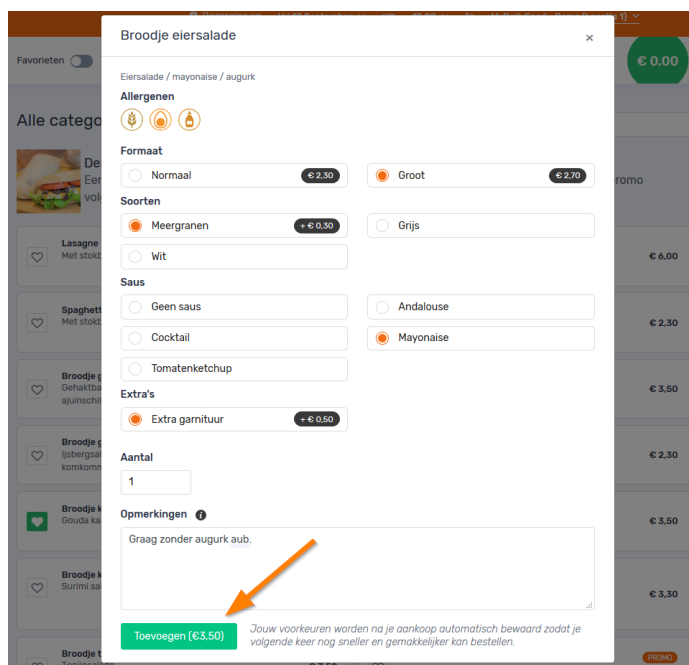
Broodje eiersalade ×

Eiersalade / mayonaise / augurk

Allergenen

Formaat

Normaal € 2,30

Groot € 2,70

Soorten

Meergranen + € 0,30

Grijs

Wit

Saus

Geen saus

Andalouse

Cocktail

Mayonaise

Tomatenketchup

Extra's

Extra garnituur + € 0,50

Aantal

1

Opmerkingen

Graag zonder augurk aub.

Toevoegen (€3,50)

Jouw voorkeuren worden na je aankoop automatisch bewaard zodat je volgende keer nog sneller en gemakkelijker kan bestellen.

Favorieten

€ 0,00

Alle catego

De

Eer

volg

romo

Lasagne

Met stokb

€ 6,00

Spaghett

Met stokb

€ 2,30

Broodje g

Gehaktba

ajuinschi

€ 3,50

Broodje g

IJsbergsal

komkomn

€ 2,30

Broodje k

Gouda ka

€ 3,50

Broodje k

Surimi sa

€ 3,30

PROMO